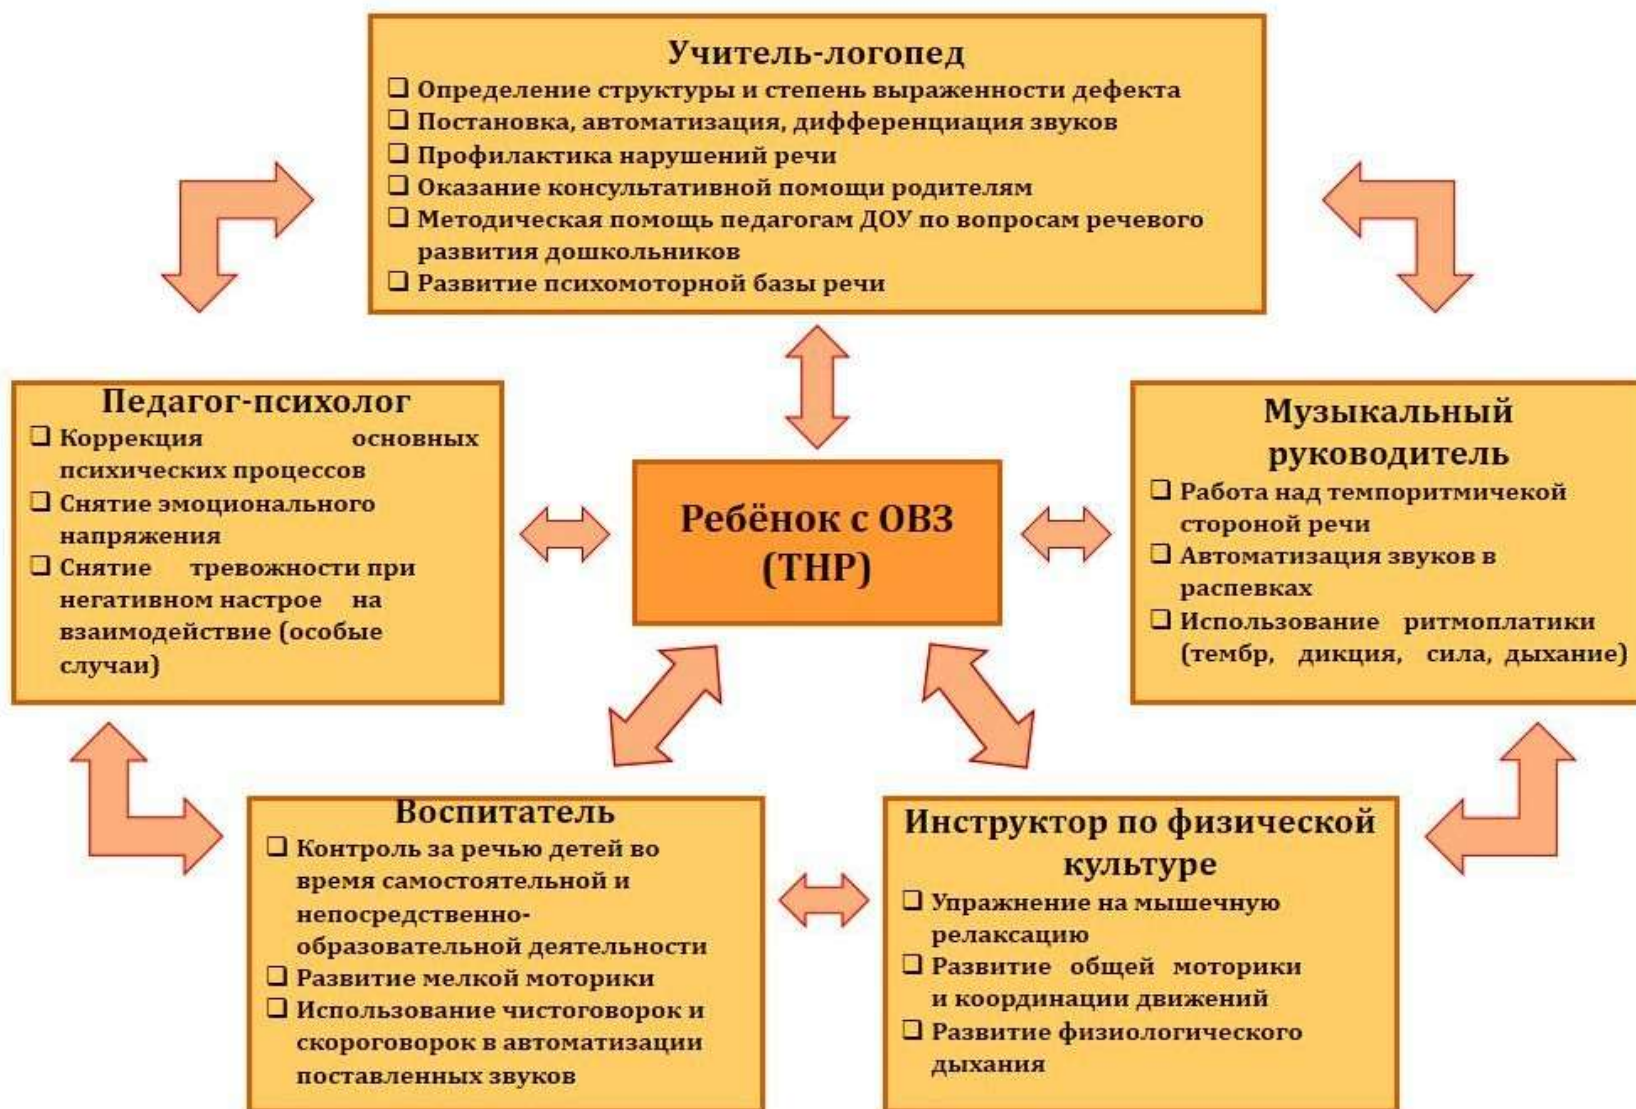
Учитель-логопед
❑ Определение структуры и степень выраженности дефекта
❑ Постановка, автоматизация, дифференциация звуков
❑ Профилактика нарушений речи
❑ Оказание консультативной помощи родителям
❑ Методическая помощь педагогам ДОУ по вопросам речевого развития дошкольников
❑ Развитие психомоторной базы речи

Педагог-психолог
❑ Коррекция основных психических процессов
❑ Снятие эмоционального напряжения
❑ Снятие тревожности при негативном настрое на взаимодействие (особые случаи)

Ребёнок с ОВЗ (ТНР)

Музыкальный руководитель
❑ Работа над темпоритмичекой стороной речи
❑ Автоматизация звуков в распевках
❑ Использование ритмоплатики (тембр, дикция, сила, дыхание)

Воспитатель
❑ Контроль за речью детей во время самостоятельной и непосредственно-образовательной деятельности
❑ Развитие мелкой моторики
❑ Использование чистоговорок и скороговорок в автоматизации поставленных звуков

Инструктор по физической культуре
❑ Упражнение на мышечную релаксацию
❑ Развитие общей моторики и координации движений
❑ Развитие физиологического дыхания